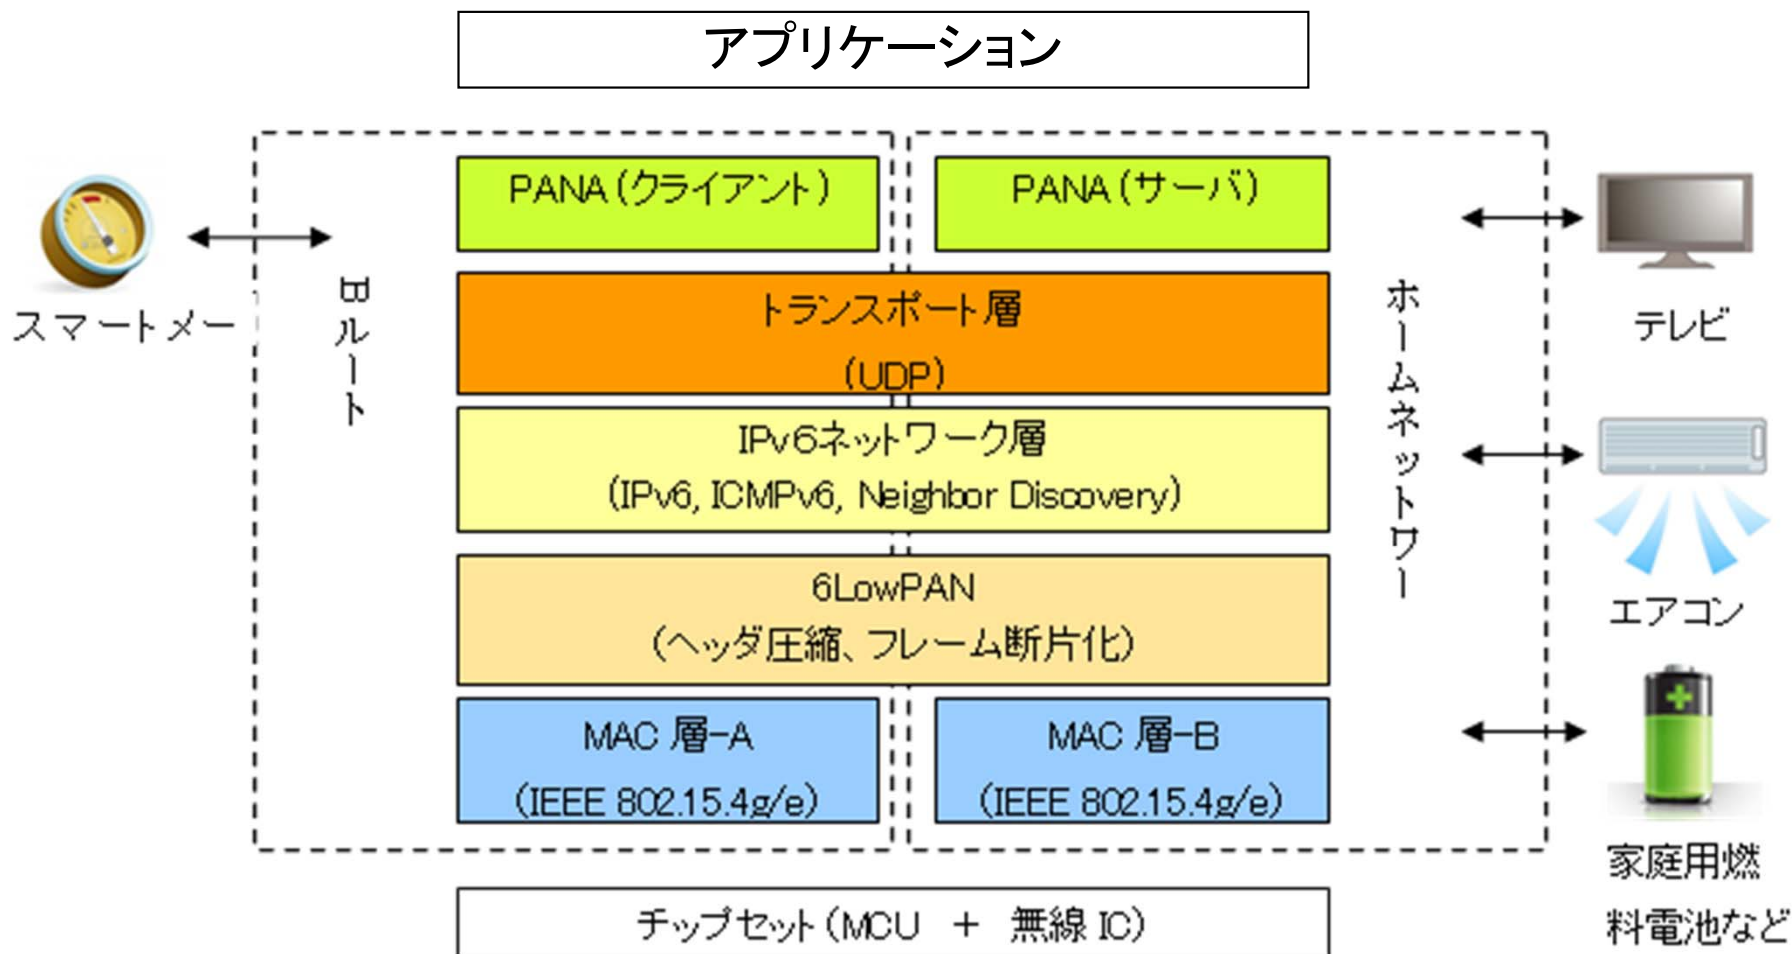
アプリケーション

スマートメー

Bルート

PANA(クライアント)

PANA(サーバ)

トランスポート層
(UDP)

IPv6ネットワーク層
(IPv6, ICMPv6, Neighbor Discovery)

6LowPAN
(ヘッダ圧縮、フレーム断片化)

MAC 層-A
(IEEE 802.15.4g/e)

MAC 層-B
(IEEE 802.15.4g/e)

ホームネットワー

テレビ

エアコン

家庭用燃料電池など

チップセット(MCU + 無線 IC)